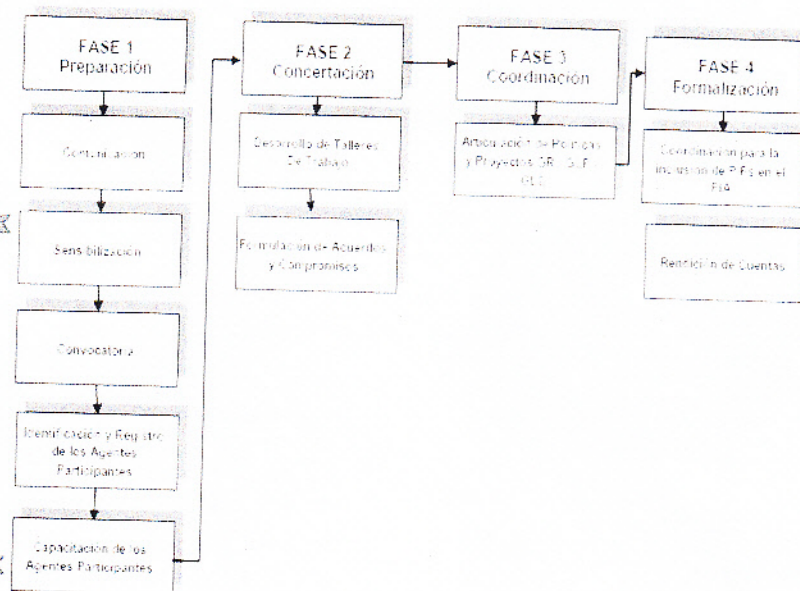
FASE 1
Preparación

Comunicación

Sensibilización

Convocatoria

Identificación y Registro de los Agentes Participantes

Capacitación de los Agentes Participantes

FASE 2
Concertación

Desarrollo de Talleres De Trabajo

Formulación de Acuerdos y Compromisos

FASE 3
Coordinación

Articulación de Políticas y Proyectos GR - GLP - GLD

FASE 4
Formalización

Coordinación para la inclusión de PIPs en el PIA

Rendición de Cuentas